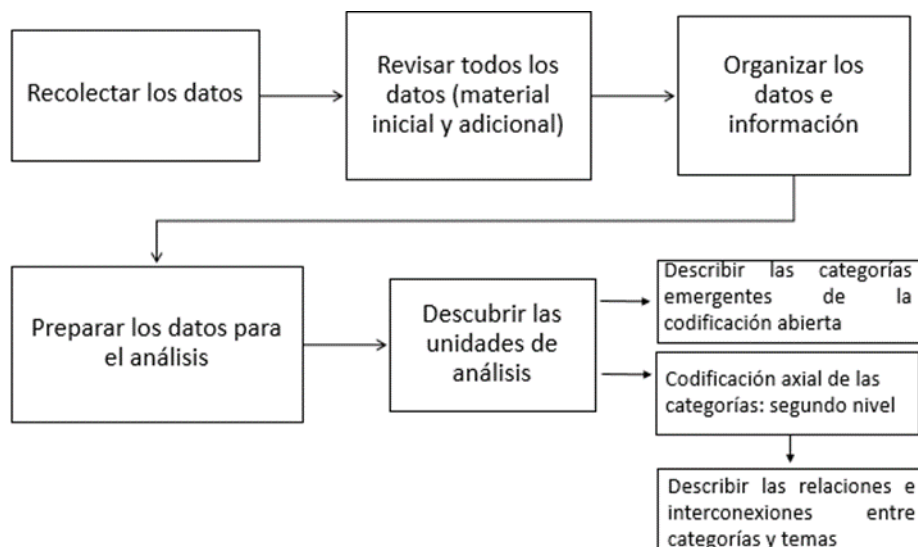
Recolectar los datos

Revisar todos los datos (material inicial y adicional)

Organizar los datos e información

Preparar los datos para el análisis

Descubrir las unidades de análisis

Describir las categorías emergentes de la codificación abierta

Codificación axial de las categorías: segundo nivel

Describir las relaciones e interconexiones entre categorías y temas